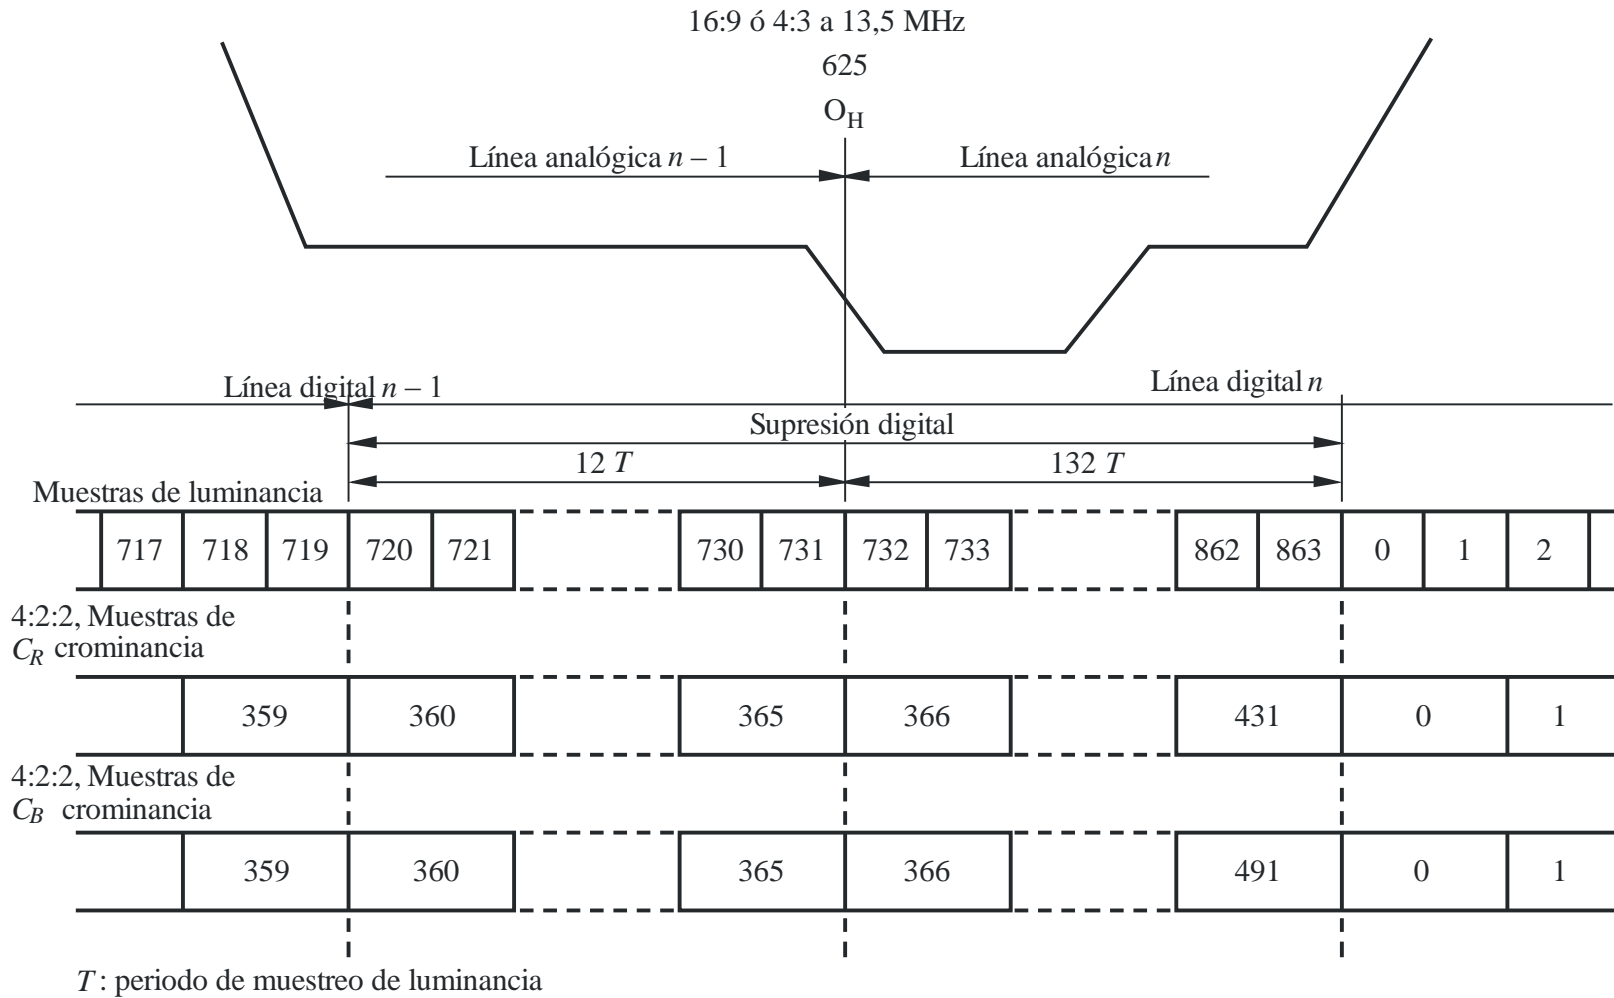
16:9 ó 4:3 a 13,5 MHz

625

$O_H$

Línea analógica $n - 1$

Línea analógica $n$

Línea digital $n - 1$

Línea digital $n$

Supresión digital

12 $T$

132 $T$

Muestras de luminancia

| 717 | 718 | 719 | 720 | 721 | 730 | 731 | 732 | 733 | 862 | 863 | 0 | 1 | 2 |
|---|---|---|---|---|---|---|---|---|---|---|---|---|---|

4:2:2, Muestras de $C_R$ crominancia

| 359 | 360 | 365 | 366 | 431 | 0 | 1 |
|---|---|---|---|---|---|---|

4:2:2, Muestras de $C_B$ crominancia

| 359 | 360 | 365 | 366 | 491 | 0 | 1 |
|---|---|---|---|---|---|---|

$T$: periodo de muestreo de luminancia